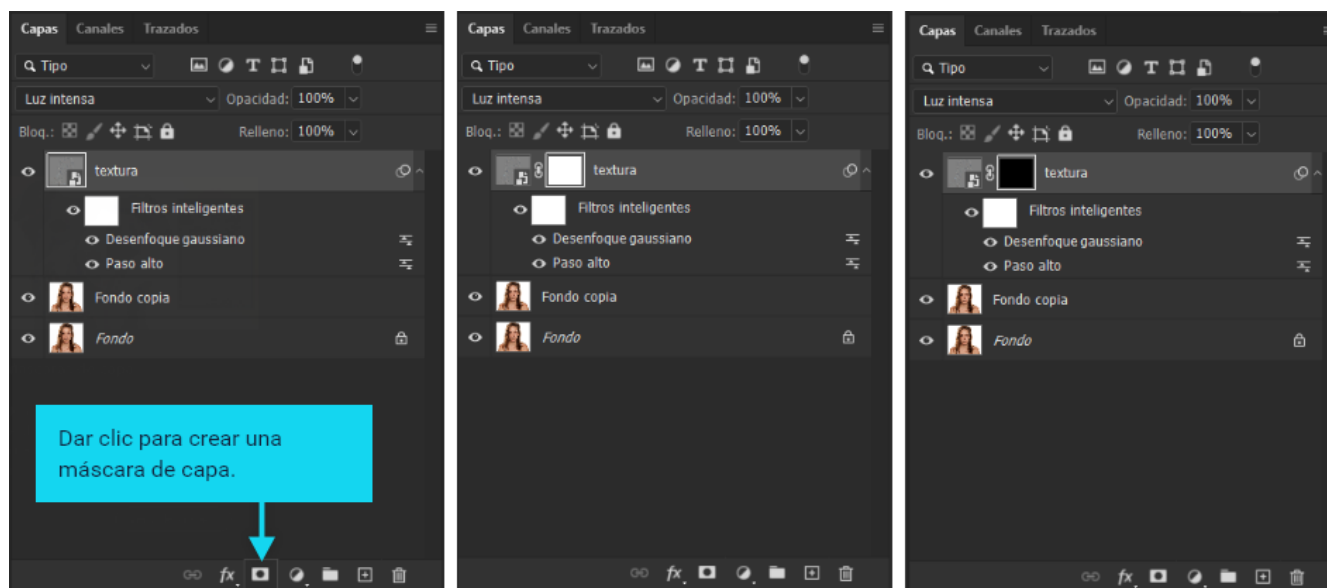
Capas Canales Trazados

Tipo

Luz intensa Opacidad: 100%

Bloq.: Relleno: 100%

textura

Filtros inteligentes

Desenfoque gaussiano

Paso alto

Fondo copia

Fondo

Dar clic para crear una máscara de capa.

fx

Capas Canales Trazados

Tipo

Luz intensa Opacidad: 100%

Bloq.: Relleno: 100%

textura

Filtros inteligentes

Desenfoque gaussiano

Paso alto

Fondo copia

Fondo

fx

Capas Canales Trazados

Tipo

Luz intensa Opacidad: 100%

Bloq.: Relleno: 100%

textura

Filtros inteligentes

Desenfoque gaussiano

Paso alto

Fondo copia

Fondo

fx